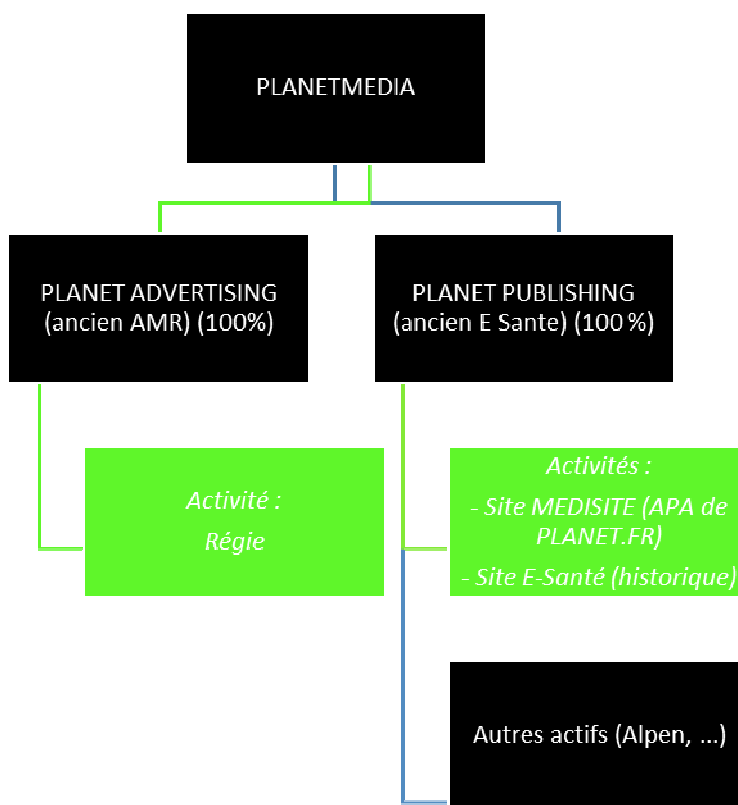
PLANETMEDIA

PLANET ADVERTISING (ancien AMR) (100%)

PLANET PUBLISHING (ancien E Sante) (100 %)

Activité :
Régie

Activités :
- Site MEDISITE (APA de PLANET.FR)
- Site E-Santé (historique)

Autres actifs (Alpen, ...)